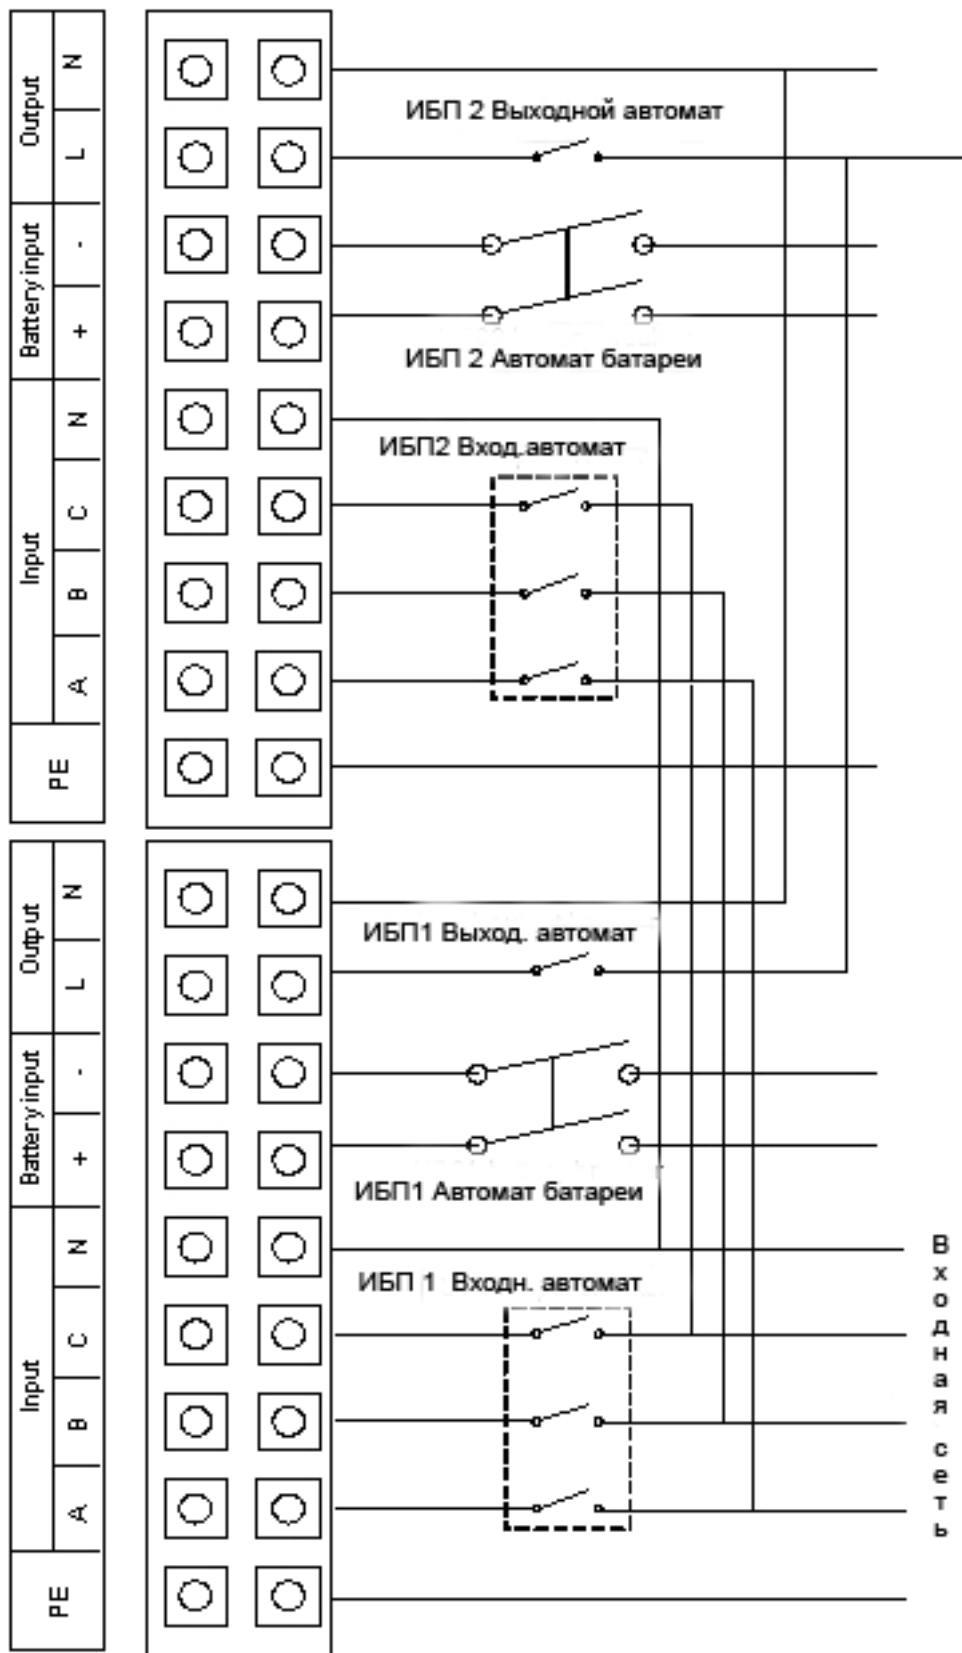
Output N L
Battery input - +
Input N C B A
PE

ИБП 2 Выходной автомат
ИБП 2 Автомат батареи
ИБП2 Вход.автомат

Output N L
Battery input - +
Input N C B A
PE

ИБП1 Выход. автомат
ИБП1 Автомат батареи
ИБП 1 Входн. автомат

Входная сеть